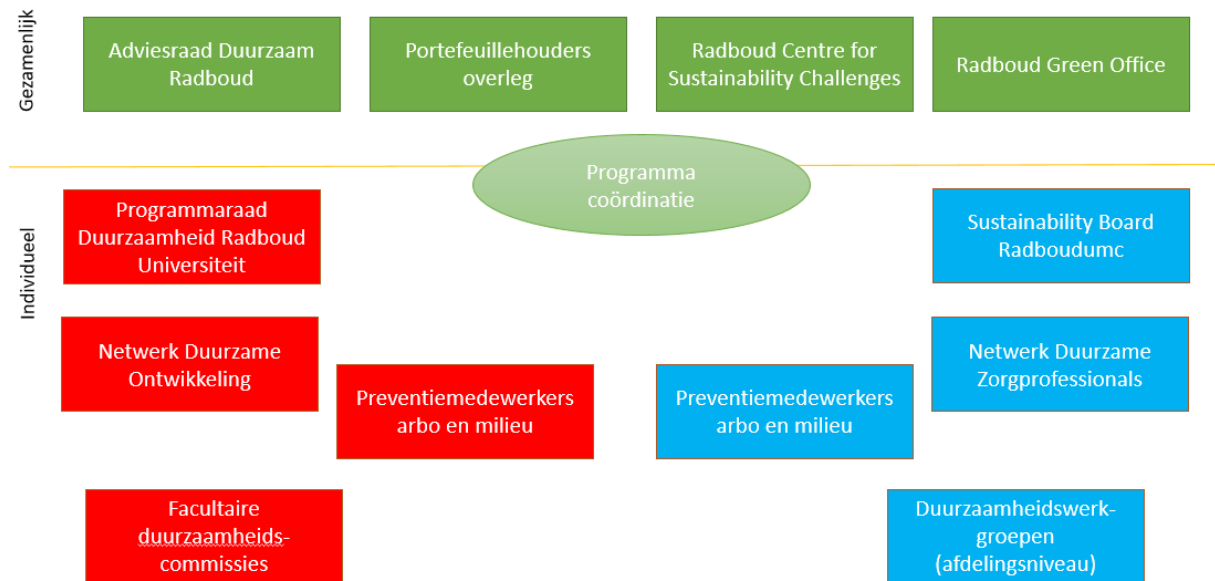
Gezamenlijk

Adviesraad Duurzaam Radboud

Portefeuillehouders overleg

Radboud Centre for Sustainability Challenges

Radboud Green Office

Programma coördinatie

Individueel

Programmaraad Duurzaamheid Radboud Universiteit

Sustainability Board Radboudumc

Netwerk Duurzame Ontwikkeling

Preventiemedewerkers arbo en milieu

Preventiemedewerkers arbo en milieu

Netwerk Duurzame Zorgprofessionals

Facultaire duurzaamheids-commissies

Duurzaamheidswerk-groepen (afdelingsniveau)